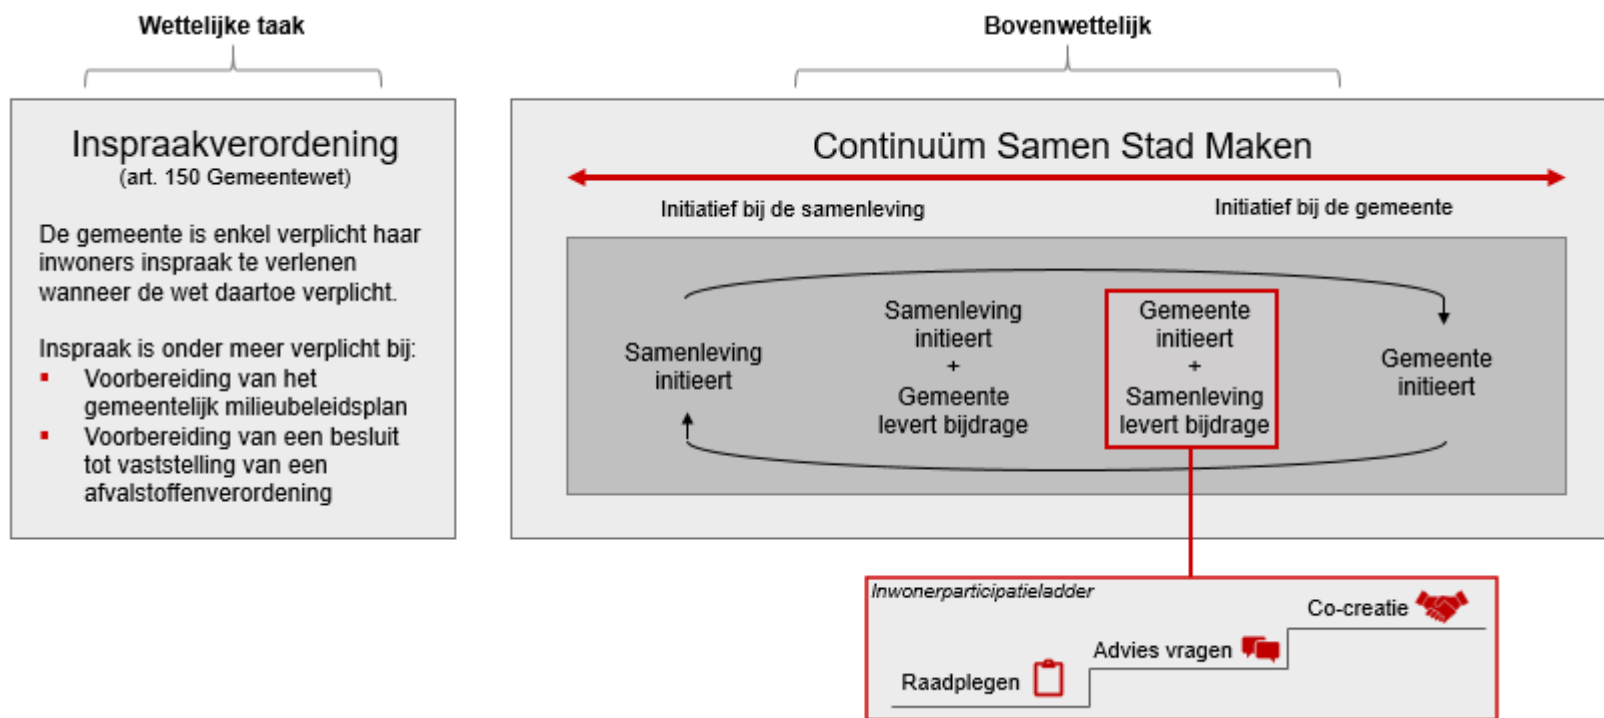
Wettelijke taak

Bovenwettelijk

Inspraakverordening
(art. 150 Gemeentewet)

De gemeente is enkel verplicht haar inwoners inspraak te verlenen wanneer de wet daartoe verplicht.

Inspraak is onder meer verplicht bij:
- Voorbereiding van het gemeentelijk milieubeleidsplan
- Voorbereiding van een besluit tot vaststelling van een afvalstoffenverordening

Continuüm Samen Stad Maken

Initiatief bij de samenleving

Initiatief bij de gemeente

Samenleving initieert

Samenleving initieert + Gemeente levert bijdrage

Gemeente initieert + Samenleving levert bijdrage

Gemeente initieert

Inwonerparticipatieladder

Co-creatie

Advies vragen

Raadplegen